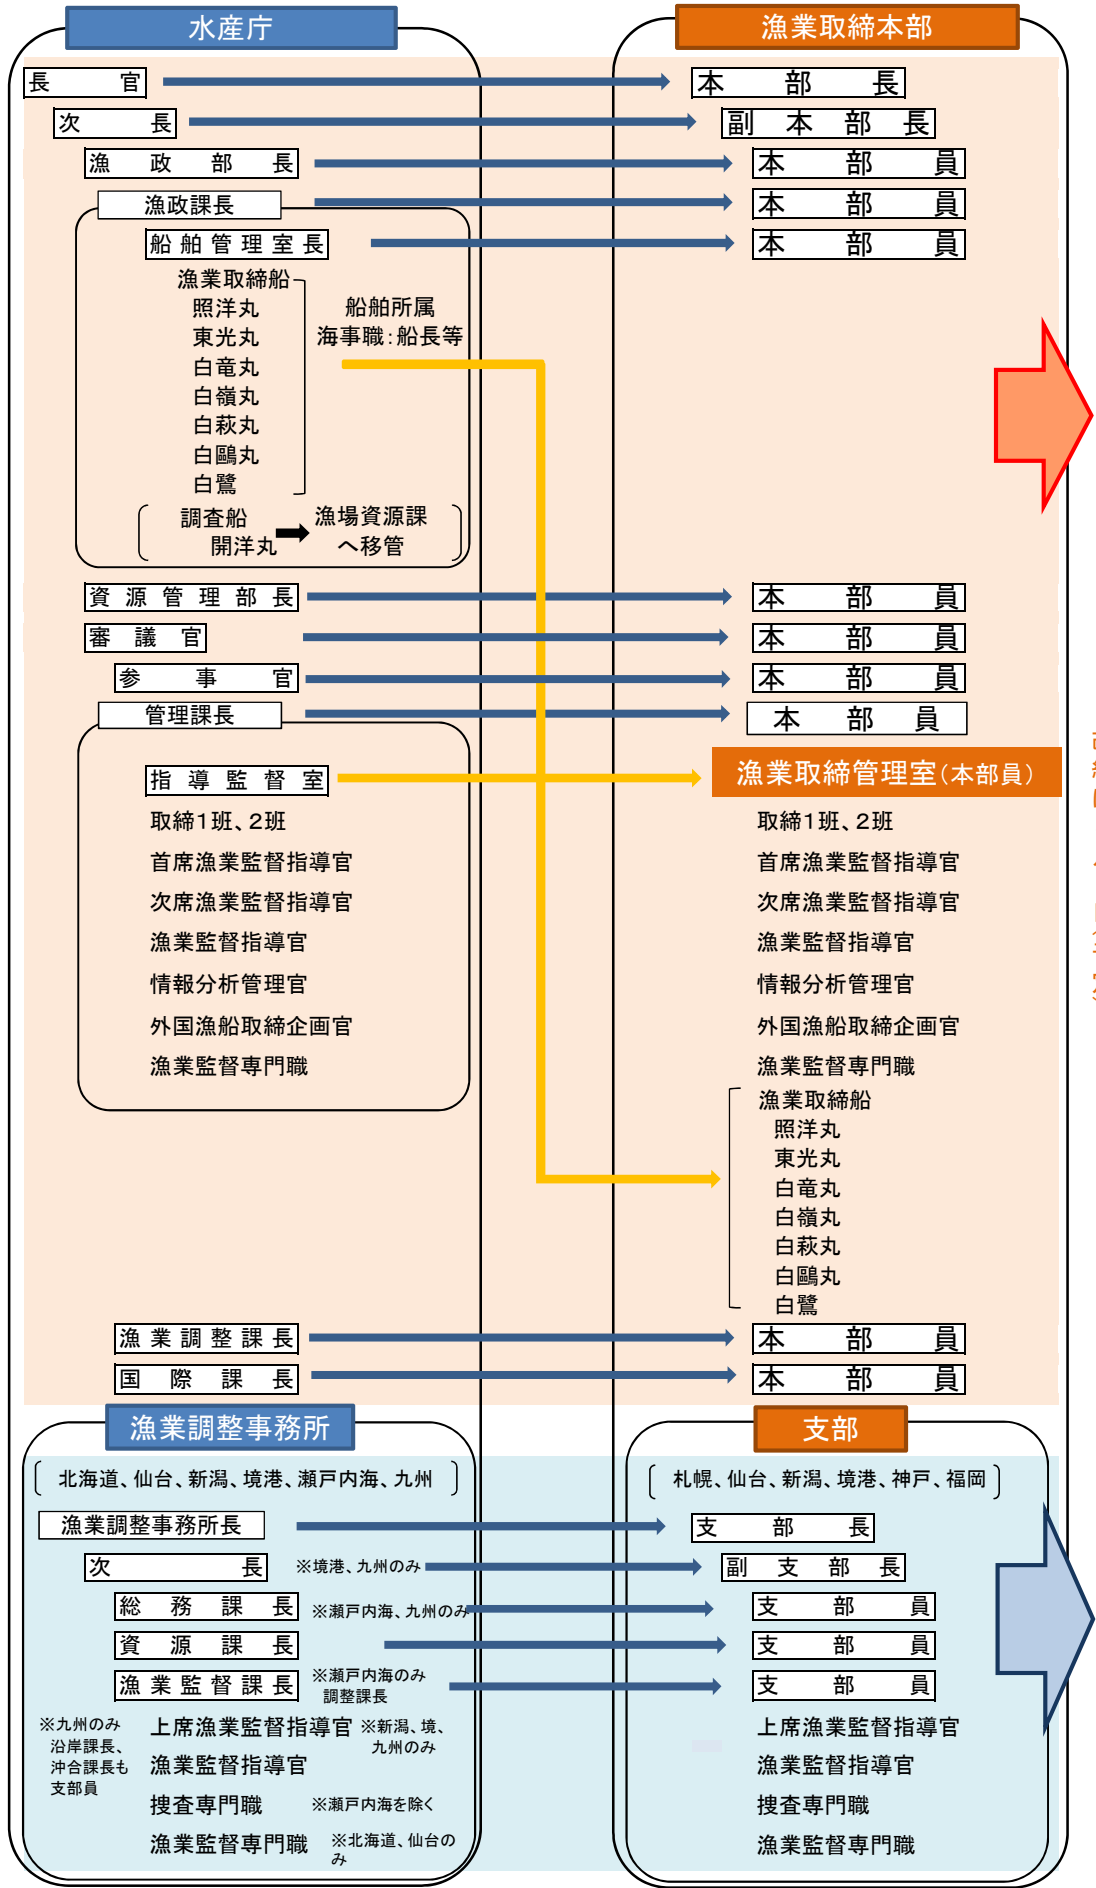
水産庁

漁業取締本部

長官

本部長

次長

副本部長

漁政部長

本部員

漁政課長

本部員

船舶管理室長

本部員

漁業取締船
照洋丸
東光丸
白竜丸
白嶺丸
白萩丸
白鷗丸
白鷺

船舶所属
海事職：船長等

調査船
開洋丸

漁場資源課
へ移管

資源管理部長

本部員

審議官

本部員

参事官

本部員

管理課長

本部員

指導監督室

漁業取締管理室（本部員）

取締1班、2班
首席漁業監督指導官
次席漁業監督指導官
漁業監督指導官
情報分析管理官
外国漁船取締企画官
漁業監督専門職

取締1班、2班
首席漁業監督指導官
次席漁業監督指導官
漁業監督指導官
情報分析管理官
外国漁船取締企画官
漁業監督専門職

漁業取締船
照洋丸
東光丸
白竜丸
白嶺丸
白萩丸
白鷗丸
白鷺

漁業調整課長

本部員

国際課長

本部員

漁業調整事務所

支部

北海道、仙台、新潟、境港、瀬戸内海、九州

札幌、仙台、新潟、境港、神戸、福岡

漁業調整事務所長

支部長

次長

※境港、九州のみ

副支部長

総務課長

※瀬戸内海、九州のみ

支部員

資源課長

支部員

漁業監督課長

※瀬戸内海のみ
調整課長

支部員

※九州のみ
沿岸課長、
沖合課長も
支部員

上席漁業監督指導官

※新潟、境、
九州のみ

漁業監督指導官

捜査専門職

※瀬戸内海を除く

漁業監督専門職

※北海道、仙台のみ

上席漁業監督指導官
漁業監督指導官
捜査専門職
漁業監督専門職